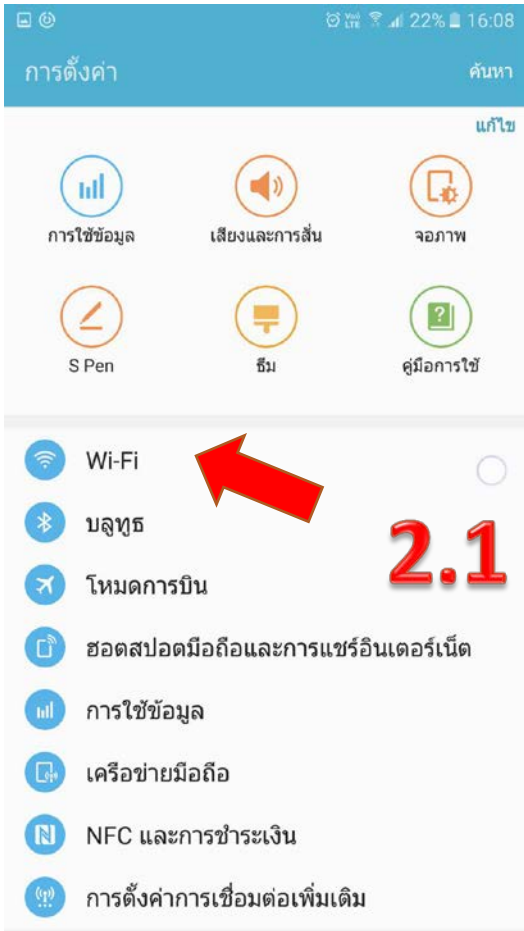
22% 16:08

การตั้งค่า

ค้นหา

แก้ไข

การใช้ข้อมูล

เสียงและการสั่น

จอภาพ

S Pen

ธีม

คู่มือการใช้

Wi-Fi

บลูทูธ

โหมดการบิน

ฮอตสปอตมือถือและการแชร์อินเตอร์เน็ต

การใช้ข้อมูล

เครือข่ายมือถือ

NFC และการชำระเงิน

การตั้งค่าการเชื่อมต่อเพิ่มเติม

2.1